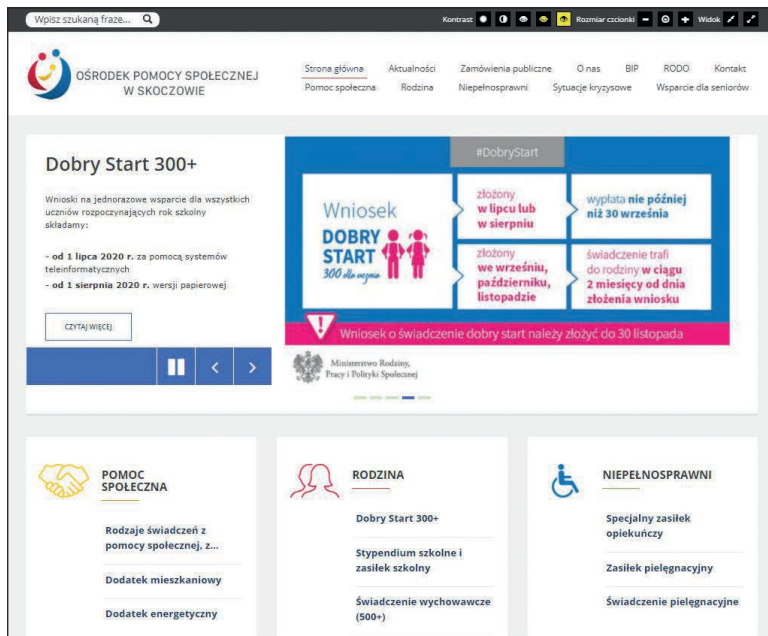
Wpisz szukaną frazę...

Kontrast

Rozmiar czcionki

Widok

OŚRODEK POMOCY SPOŁECZNEJ W SKOCZOWIE

Strona główna
Aktualności
Zamówienia publiczne
O nas
BIP
RODO
Kontakt
Pomoc społeczna
Rodzina
Niepełnosprawni
Sytuacje kryzysowe
Wsparcie dla seniorów

Dobry Start 300+

Wnioski na jednorazowe wsparcie dla wszystkich uczniów rozpoczynających rok szkolny składamy:

- od 1 lipca 2020 r. za pomocą systemów teleinformatycznych
- od 1 sierpnia 2020 r. wersji papierowej

CZYTAJ WIĘCEJ

#DobryStart

Wniosek DOBRY START 300 dla ucznia

złożony w lipcu lub w sierpniu

wypłata nie później niż 30 września

złożony we wrześniu, październiku, listopadzie

świadczenie trafi do rodziny w ciągu 2 miesięcy od dnia złożenia wniosku

Wniosek o świadczenie dobry start należy złożyć do 30 listopada

Ministerstwo Rodziny, Pracy i Polityki Społecznej

POMOC SPOŁECZNA

Rodzaje świadczeń z pomocy społecznej, z...

Dodatek mieszkaniowy

Dodatek energetyczny

RODZINA

Dobry Start 300+

Stypendium szkolne i zasiłek szkolny

Świadczenie wychowawcze (500+)

NIEPEŁNOSPRAWNI

Specjalny zasiłek opiekuńczy

Zasiłek pielęgnacyjny

Świadczenie pielęgnacyjne